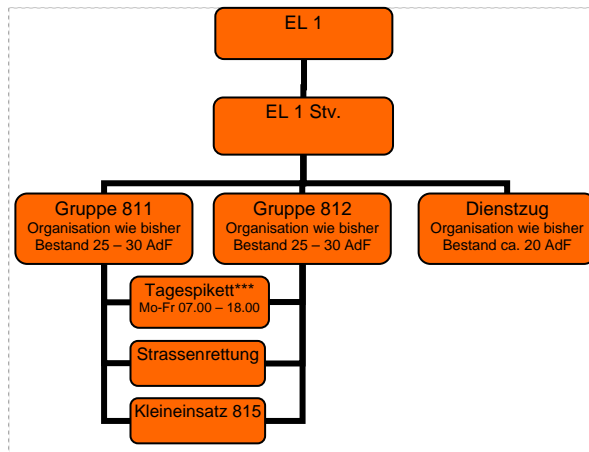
EL 1

EL 1 Stv.

Gruppe 811
Organisation wie bisher
Bestand 25 – 30 AdF

Gruppe 812
Organisation wie bisher
Bestand 25 – 30 AdF

Dienstzug
Organisation wie bisher
Bestand ca. 20 AdF

Tagespikett***
Mo-Fr 07.00 – 18.00

Strassenrettung

Kleineinsatz 815